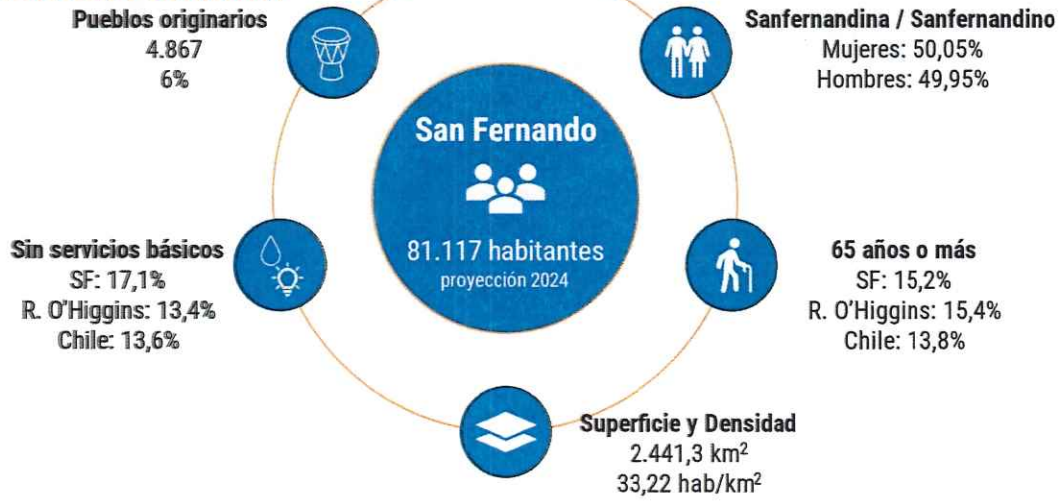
Pueblos originarios
4.867
6%

Sanfernandina / Sanfernandino
Mujeres: 50,05%
Hombres: 49,95%

San Fernando
81.117 habitantes
proyección 2024

Sin servicios básicos
SF: 17,1%
R. O'Higgins: 13,4%
Chile: 13,6%

65 años o más
SF: 15,2%
R. O'Higgins: 15,4%
Chile: 13,8%

Superficie y Densidad
2.441,3 km$^2$
33,22 hab/km$^2$